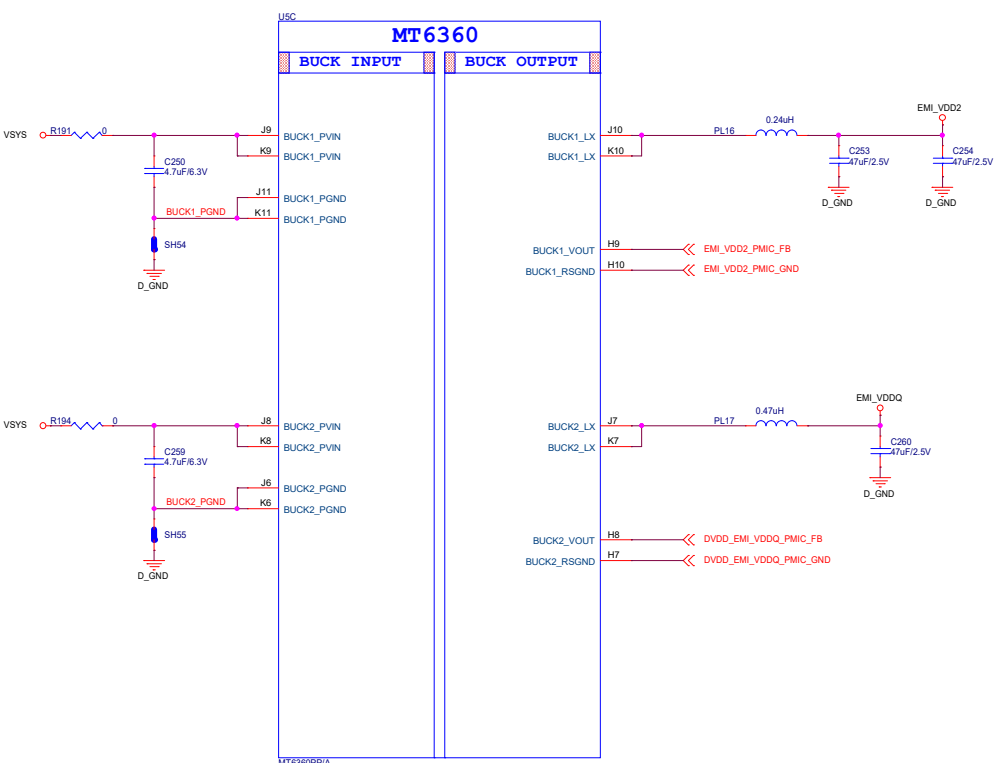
U5C
MT6360
BUCK INPUT
BUCK OUTPUT

VSYS
R191
0
C250
4.7uF/6.3V
BUCK1_PGND
SH54
D_GND
J9
K9
J11
K11
BUCK1_PVIN
BUCK1_PVIN
BUCK1_PGND
BUCK1_PGND

BUCK1_LX
BUCK1_LX
J10
K10
PL16
0.24uH
EMI_VDD2
C253
47uF/2.5V
C254
47uF/2.5V
D_GND
D_GND
BUCK1_VOUT
BUCK1_RSGND
H9
H10
EMI_VDD2_PMIC_FB
EMI_VDD2_PMIC_GND

VSYS
R194
0
C259
4.7uF/6.3V
BUCK2_PGND
SH55
D_GND
J8
K8
J6
K6
BUCK2_PVIN
BUCK2_PVIN
BUCK2_PGND
BUCK2_PGND

BUCK2_LX
BUCK2_LX
J7
K7
PL17
0.47uH
EMI_VDDQ
C260
47uF/2.5V
D_GND
BUCK2_VOUT
BUCK2_RSGND
H8
H7
DVDD_EMI_VDDQ_PMIC_FB
DVDD_EMI_VDDQ_PMIC_GND

MT6360PP/A